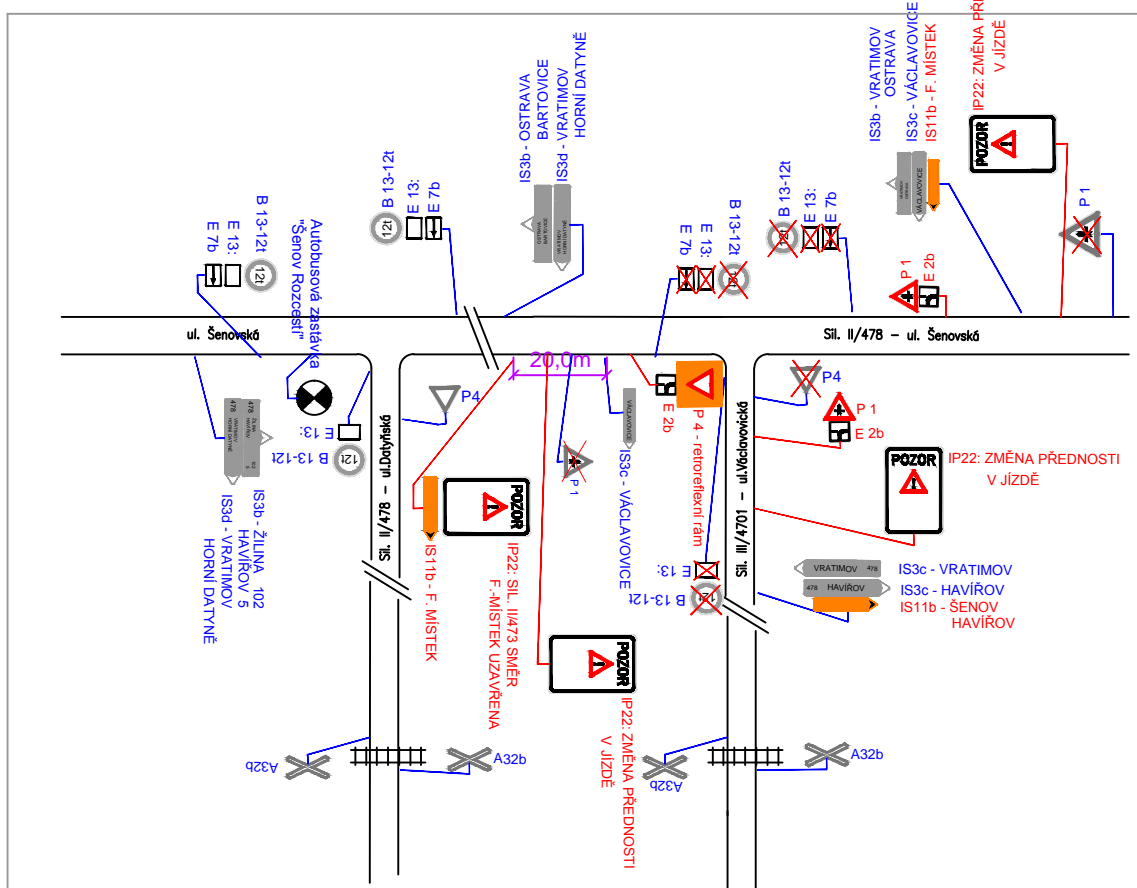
B 13-12t
E 13:
E 7b

Autobusová zastávka
"Šenov Rozcestí"

B 13-12t
E 13:
E 7b

IS3b - OSTRAVA
BARTOVICE
IS3d - VRATIMOV
HORNÍ DATYNĚ

B 13-12t
E 13:
E 7b

B 13-12t
E 13:
E 7b

IS3b - VRATIMOV
OSTRAVA
IS3c - VÁCLAVOVICE
IS11b - F. MÍSTEK

IP22: ZMĚNA PŘ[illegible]
V JÍZDĚ

POZOR

P 1
E 2b

P 1

ul. Šenovská

Sil. II/478 – ul. Šenovská

20,0m

E 2b

P 4 - retroreflexní rám

P4

P4

P 1
E 2b

POZOR

IP22: ZMĚNA PŘEDNOSTI
V JÍZDĚ

E 13:
B 13-12t

IS3b - ŽILINA 102
HAVÍŘOV 5
IS3d - VRATIMOV
HORNÍ DATYNĚ

Sil. II/478 – ul.Datyňská

IS11b - F. MÍSTEK

POZOR

IP22: SIL. III/473 SMĚR
F.-MÍSTEK UZAVŘENA

P 1

IS3c - VÁCLAVOVICE

E 13:
B 13-12t

Sil. III/4701 – ul.Václavovická

VRATIMOV 478
478 HAVÍŘOV

IS3c - VRATIMOV
IS3c - HAVÍŘOV
IS11b - ŠENOV
HAVÍŘOV

POZOR

IP22: ZMĚNA PŘEDNOSTI
V JÍZDĚ

A32b
A32b
A32b
A32b